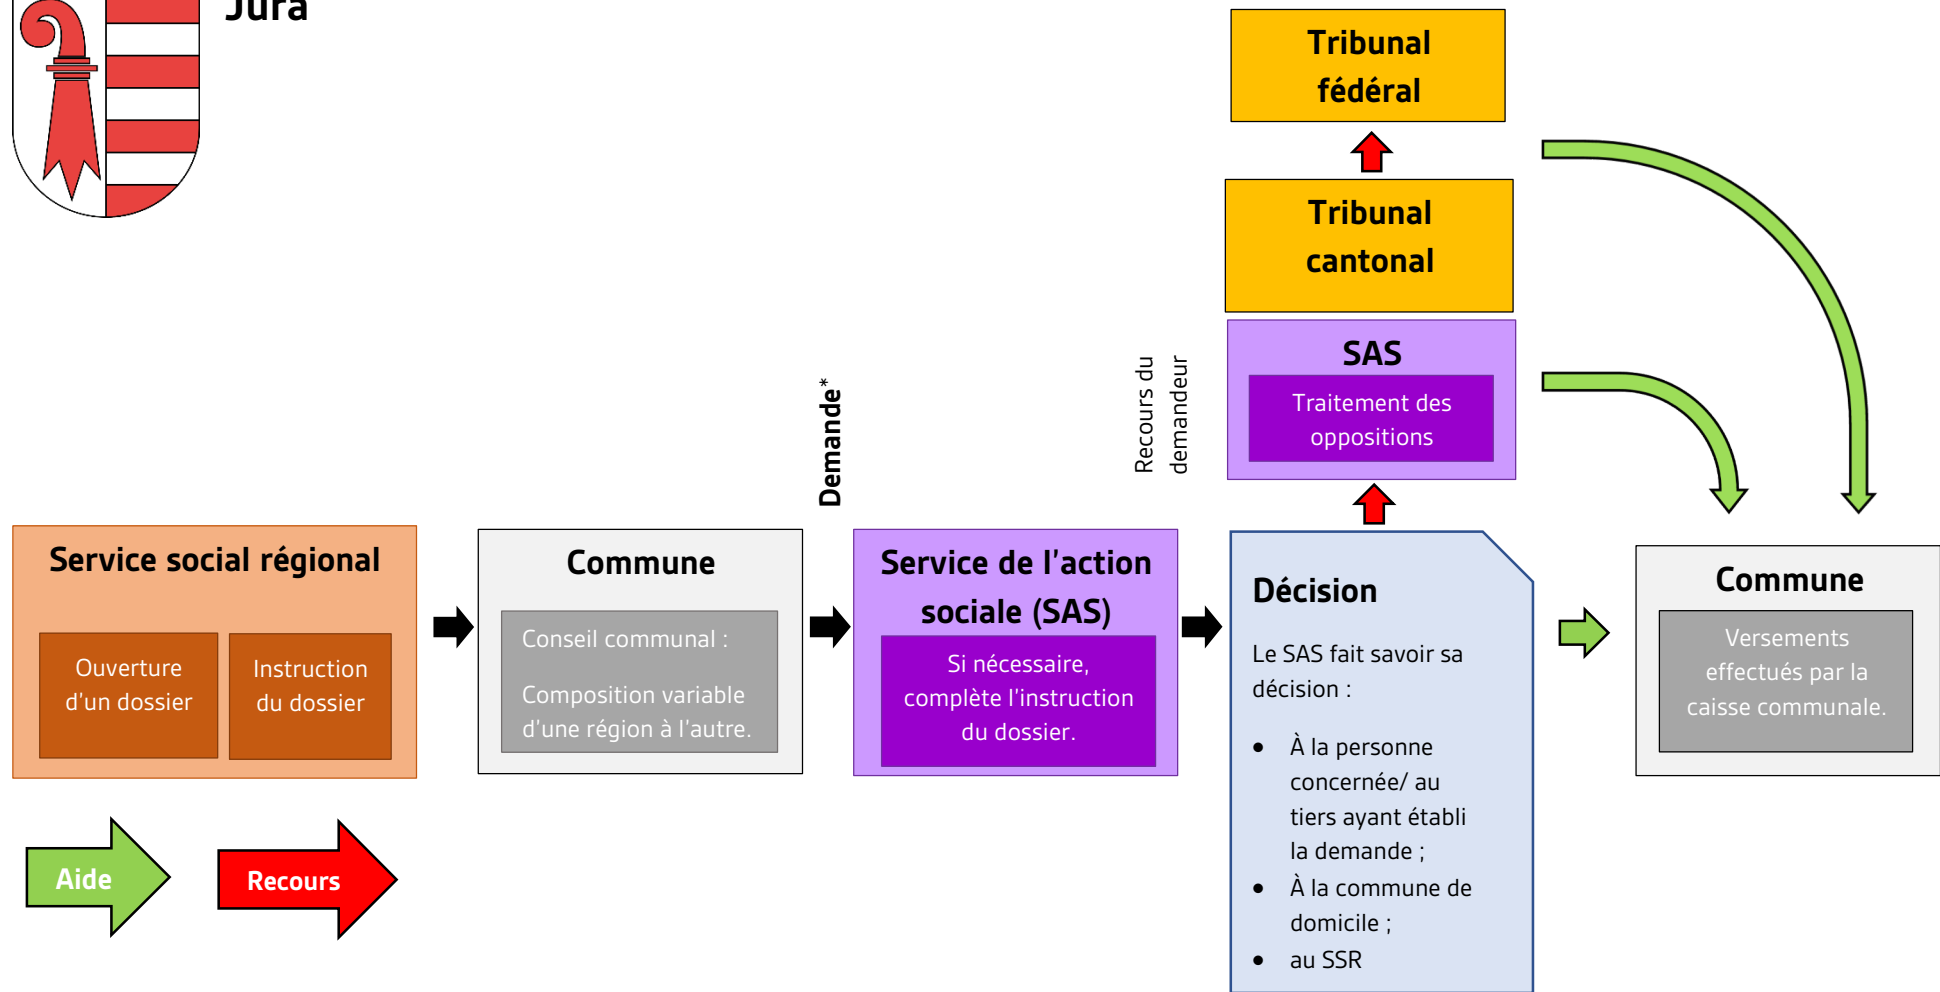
Jura

Tribunal fédéral

Tribunal cantonal

SAS

Traitement des oppositions

Recours du demandeur

Demande*

Service social régional

Ouverture d'un dossier

Instruction du dossier

Commune

Conseil communal :

Composition variable d'une région à l'autre.

Service de l'action sociale (SAS)

Si nécessaire, complète l'instruction du dossier.

Décision

Le SAS fait savoir sa décision :

- À la personne concernée/ au tiers ayant établi la demande ;
- À la commune de domicile ;
- au SSR

Commune

Versements effectués par la caisse communale.

Aide

Recours